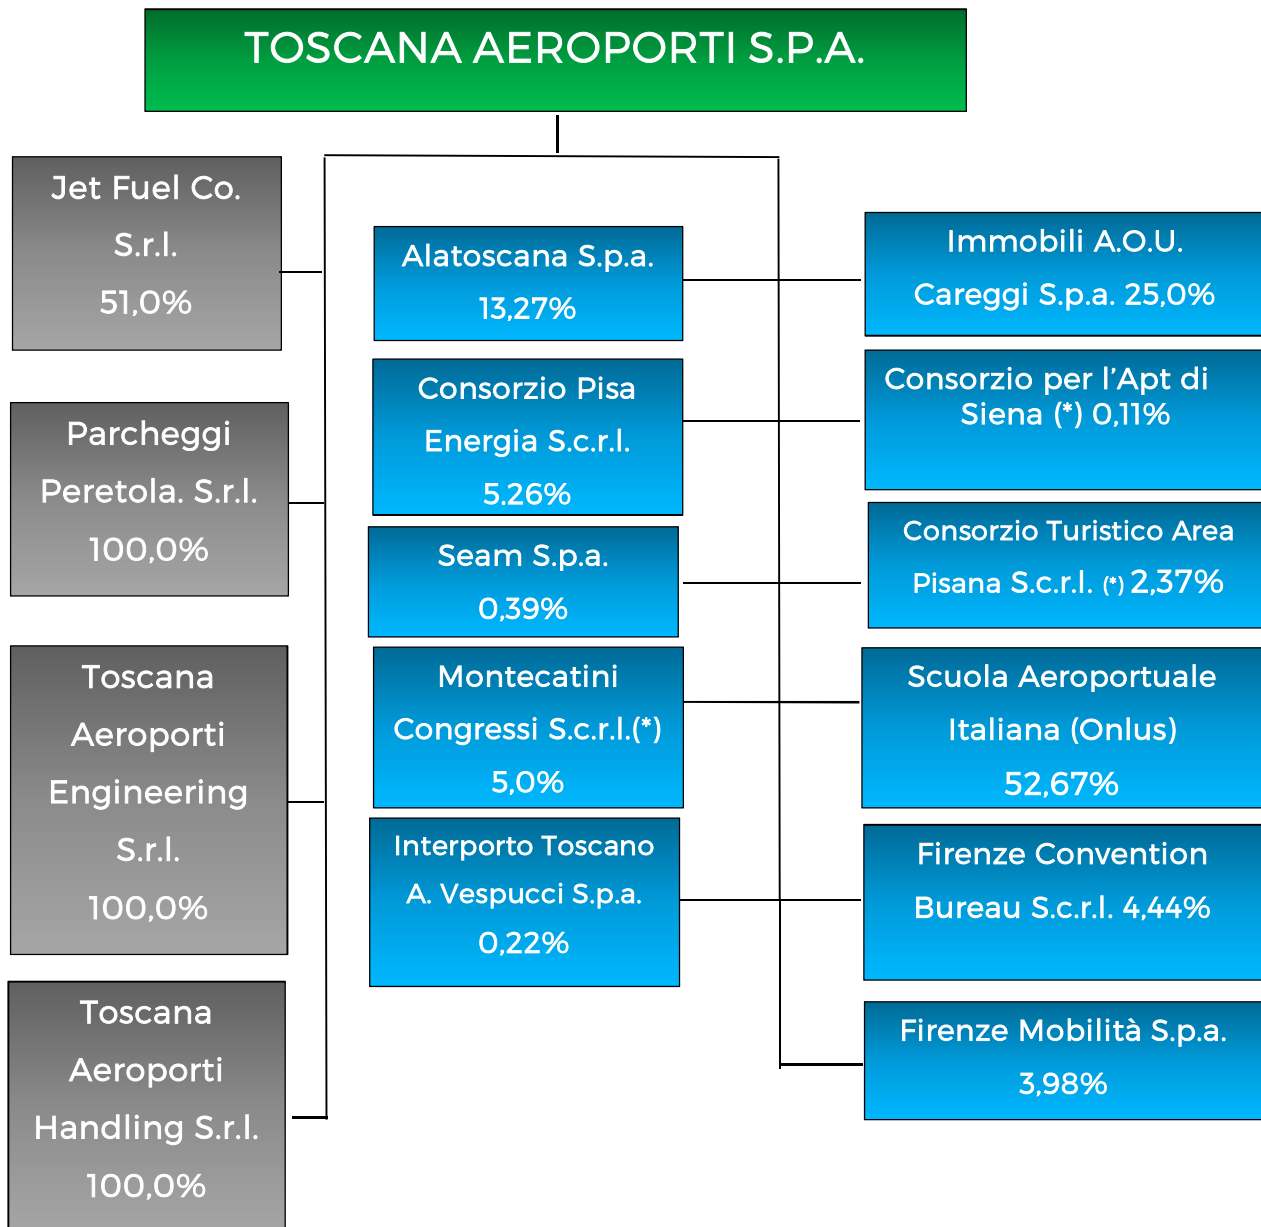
TOSCANA AEROPORTI S.P.A.

Jet Fuel Co. S.r.l. 51,0%

Parcheggi Peretola. S.r.l. 100,0%

Toscana Aeroporti Engineering S.r.l. 100,0%

Toscana Aeroporti Handling S.r.l. 100,0%

Alatoscana S.p.a. 13,27%

Consorzio Pisa Energia S.c.r.l. 5.26%

Seam S.p.a. 0,39%

Montecatini Congressi S.c.r.l.(*) 5,0%

Interporto Toscano A. Vespucci S.p.a. 0,22%

Immobili A.O.U. Careggi S.p.a. 25,0%

Consorzio per l'Apt di Siena (*) 0,11%

Consorzio Turistico Area Pisana S.c.r.l. (*) 2,37%

Scuola Aeroportuale Italiana (Onlus) 52,67%

Firenze Convention Bureau S.c.r.l. 4,44%

Firenze Mobilità S.p.a. 3,98%